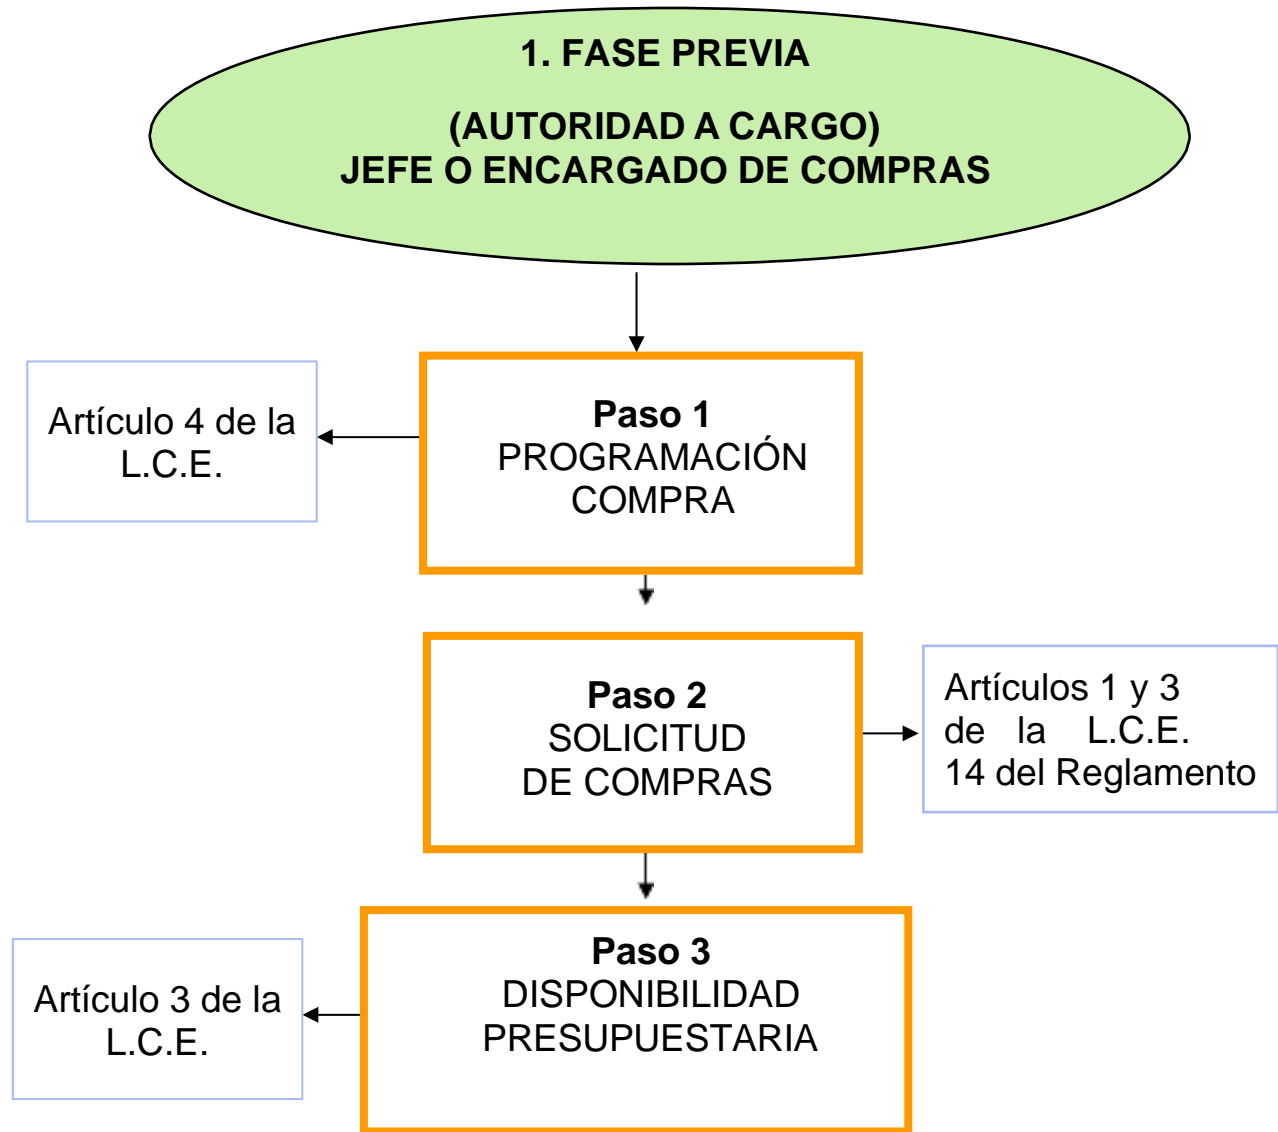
1. FASE PREVIA

(AUTORIDAD A CARGO)
JEFE O ENCARGADO DE COMPRAS

Artículo 4 de la L.C.E.

Paso 1
PROGRAMACIÓN COMPRA

Paso 2
SOLICITUD DE COMPRAS

Artículos 1 y 3 de la L.C.E. 14 del Reglamento

Artículo 3 de la L.C.E.

Paso 3
DISPONIBILIDAD PRESUPUESTARIA